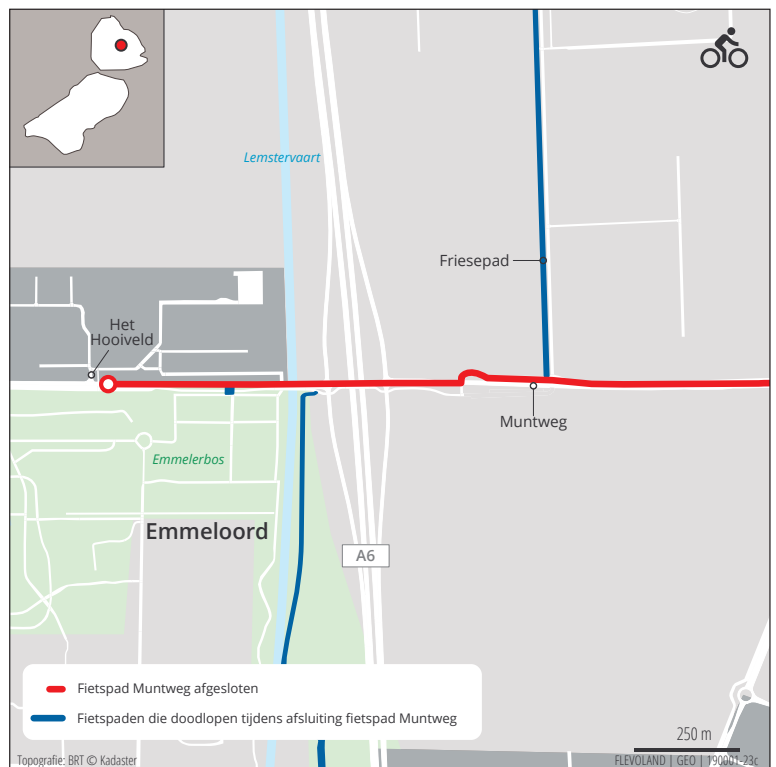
Lemstervaart

Friesepad

Het Hooiveld

Muntweg

Emmelerbos

Emmeloord

A6

Fietspad Muntweg afgesloten

Fietspaden die doodlopen tijdens afsluiting fietspad Muntweg

250 m

Topografie: BRT © Kadaster

FLEVOLAND | GEO | 190001-23c